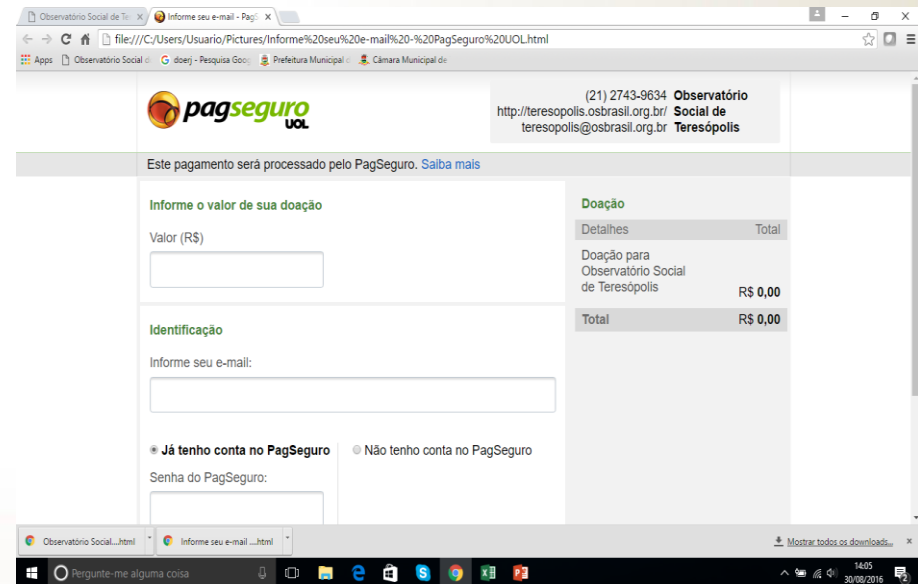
Observatório Social de Te ×
Informe seu e-mail - PagS ×

file:///C:/Users/Usuario/Pictures/Informe%20seu%20e-mail%20-%20PagSeguro%20UOL.html

Apps | Observatório Social d | G doerj - Pesquisa Goog | Prefeitura Municipal d | Câmara Municipal de

pagseguro UOL

(21) 2743-9634 http://teresopolis.osbrasil.org.br/ teresopolis@osbrasil.org.br

Observatório Social de Teresópolis

Este pagamento será processado pelo PagSeguro. Salba mais

Informe o valor de sua doação

Valor (R$)

Identificação

Informe seu e-mail:

Já tenho conta no PagSeguro

Não tenho conta no PagSeguro

Senha do PagSeguro:

Doação

| Detalhes | Total |
|---|---|
| Doação para Observatório Social de Teresópolis | R$ 0,00 |
| Total | R$ 0,00 |

Observatório Social....html
Informe seu e-mail ....html
Mostrar todos os downloads...

Pergunte-me alguma coisa

14:05
30/08/2016